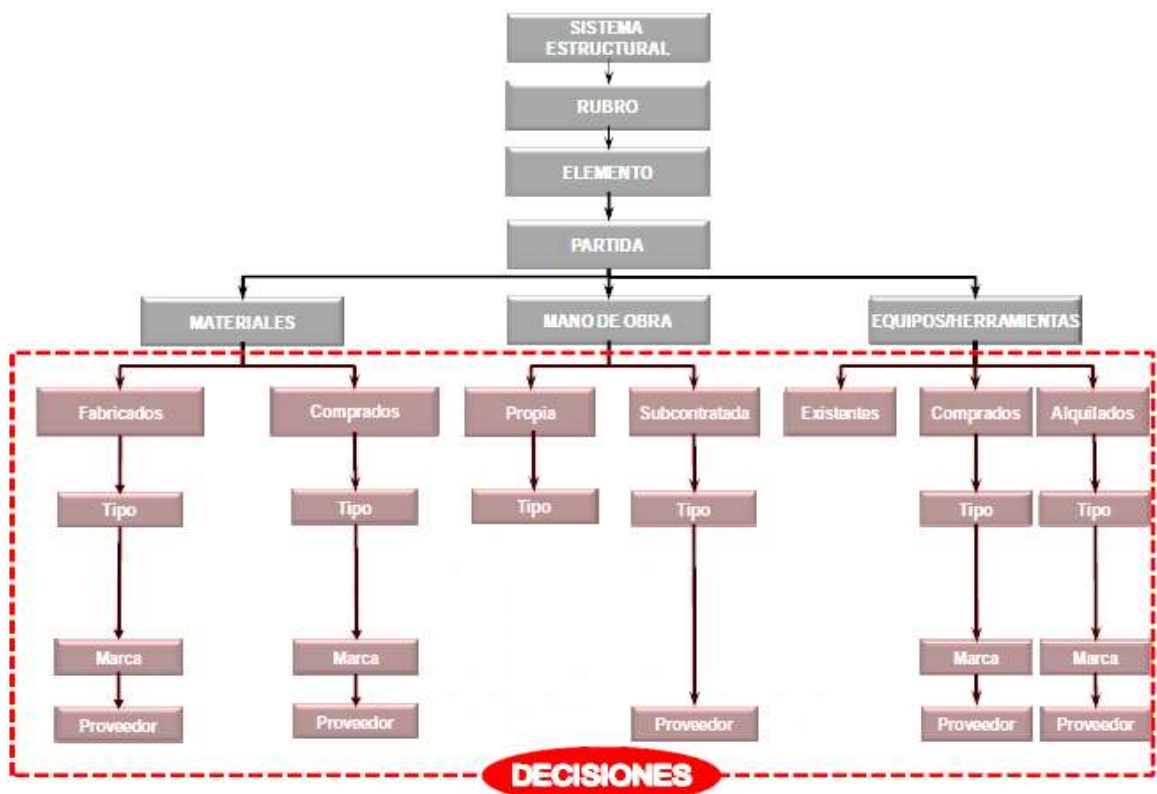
SISTEMA ESTRUCTURAL

RUBRO

ELEMENTO

PARTIDA

MATERIALES

MANO DE OBRA

EQUIPOS/HERRAMIENTAS

Fabricados

Tipo

Marca

Proveedor

Comprados

Tipo

Marca

Proveedor

Propia

Tipo

Subcontratada

Tipo

Proveedor

Existentes

Comprados

Tipo

Marca

Proveedor

Alquilados

Tipo

Marca

Proveedor

DECISIONES